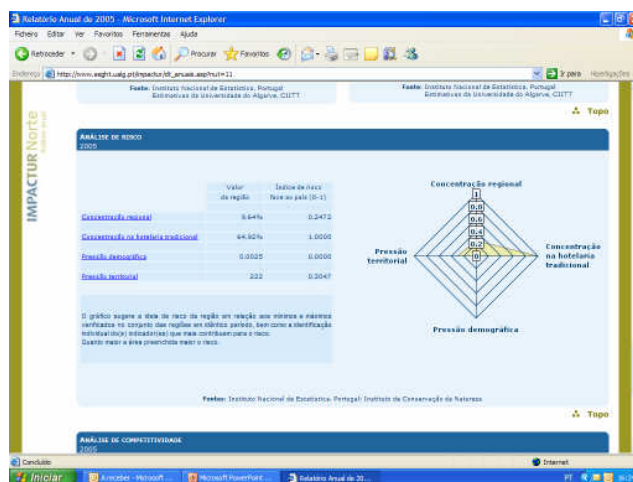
Relatório Anual de 2005 - Microsoft Internet Explorer

Ficheiro Editar Ver Favoritos Ferramentas Ajuda

Retroceder Procurar Favoritos

Endereço http://www.esght.ualg.pt/impactur/rlt_anuais.asp?nut=11 Ir para Hiperligações

Fonte: Instituto Nacional de Estatística, Portugal Estimativas da Universidade do Algarve, CIITT

Fonte: Instituto Nacional de Estatística, Portugal Estimativas da Universidade do Algarve, CIITT

Topo

IMPACTUR Norte

ANÁLISE DE RISCO
2005

| | Valor da região | Índice de risco face ao país (0-1) |
|---|---|---|
| Concentração regional | 6.64% | 0.2472 |
| Concentração na hotelaria tradicional | 64.92% | 1.0000 |
| Pressão demográfica | 0.0025 | 0.0000 |
| Pressão territorial | 232 | 0.2047 |

O gráfico sugere a área de risco da região em relação aos mínimos e máximos verificados no conjunto das regiões em idêntico período, bem como a identificação individual do(s) indicador(es) que mais contribuem para o risco. Quanto maior a área preenchida maior o risco.

Concentração regional
1
0,8
0,6
0,4
0,2
0
Concentração na hotelaria tradicional
Pressão territorial
Pressão demográfica

Fonte: Instituto Nacional de Estatística, Portugal Instituto da Conservação da Natureza

Topo

ANÁLISE DE COMPETITIVIDADE
2005

Concluído Internet

Iniciar A receber - Microsoft ... Microsoft PowerPoint ... Relatório Anual de 20...